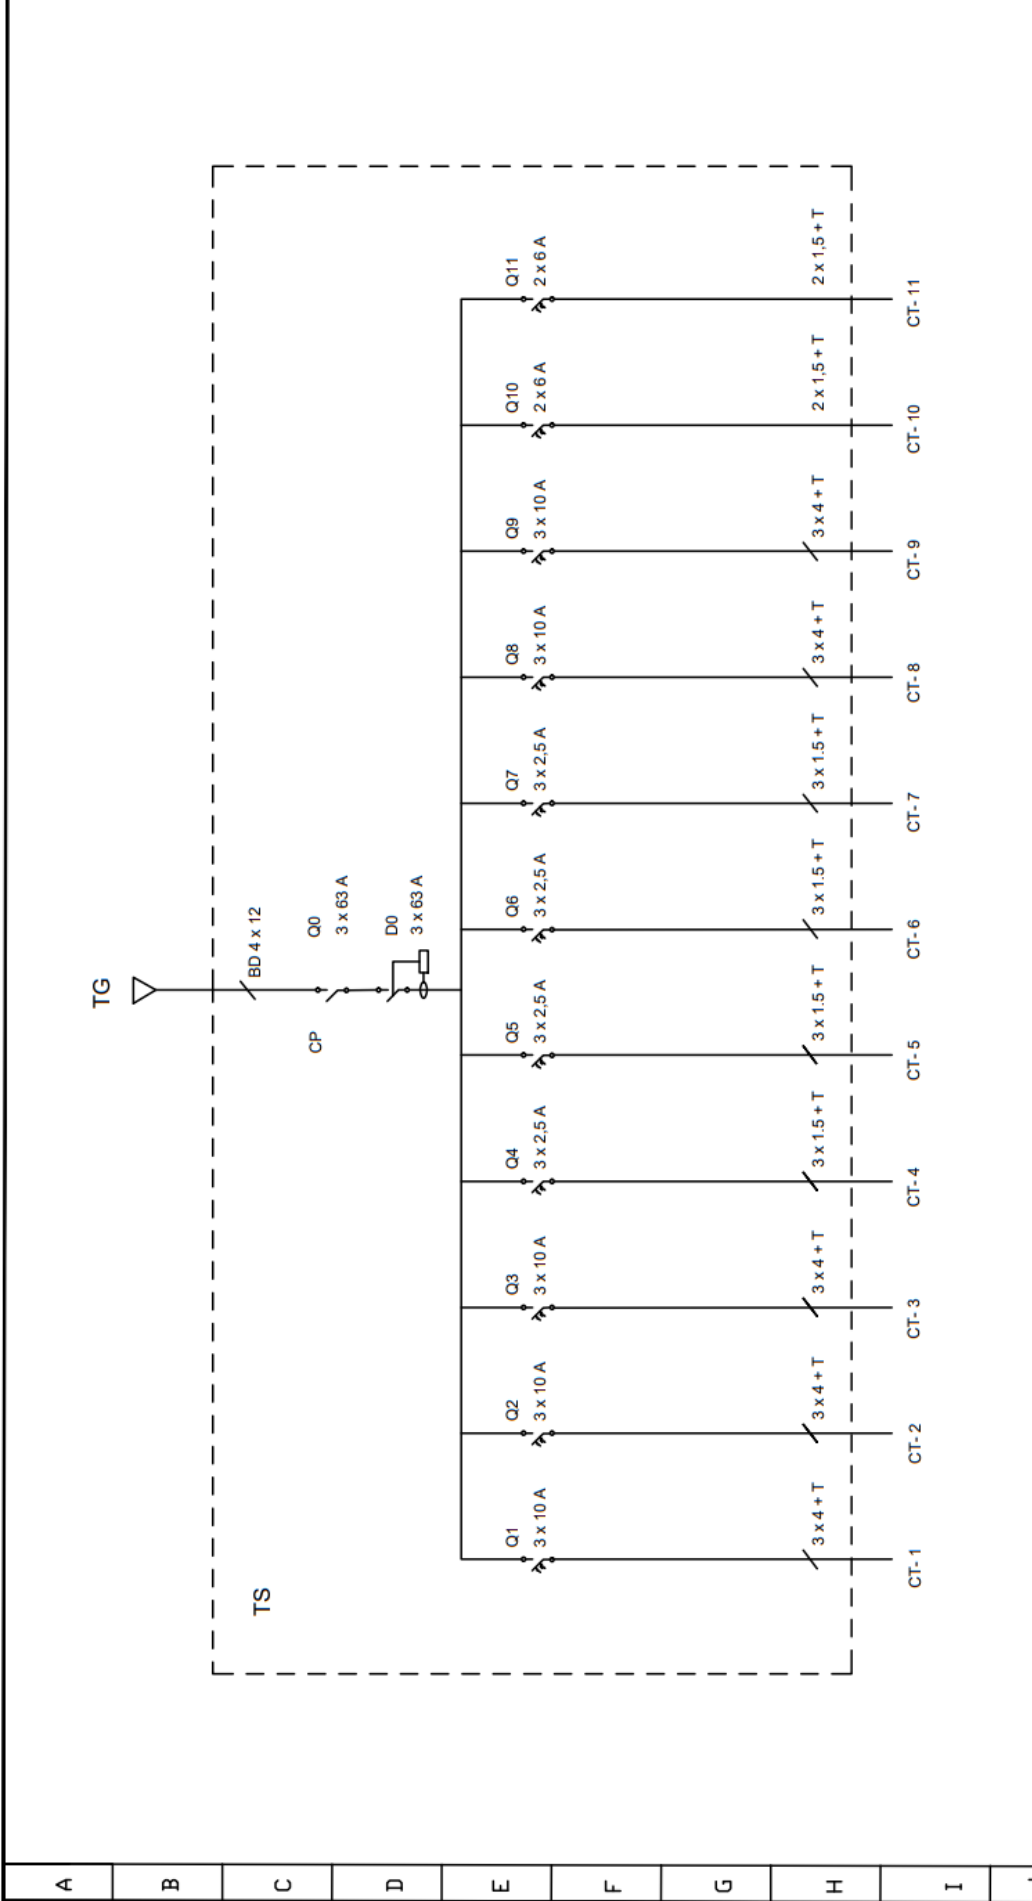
TG

BD 4 x 12

Q0
3 x 63 A

CP

D0
3 x 63 A

TS

Q1
3 x 10 A
3 x 4 + T
CT- 1

Q2
3 x 10 A
3 x 4 + T
CT- 2

Q3
3 x 10 A
3 x 4 + T
CT- 3

Q4
3 x 2,5 A
3 x 1.5 + T
CT- 4

Q5
3 x 2,5 A
3 x 1.5 + T
CT- 5

Q6
3 x 2,5 A
3 x 1.5 + T
CT- 6

Q7
3 x 2,5 A
3 x 1.5 + T
CT- 7

Q8
3 x 10 A
3 x 4 + T
CT- 8

Q9
3 x 10 A
3 x 4 + T
CT- 9

Q10
2 x 6 A
2 x 1,5 + T
CT- 10

Q11
2 x 6 A
2 x 1,5 + T
CT- 11

A
B
C
D
E
F
G
H
I